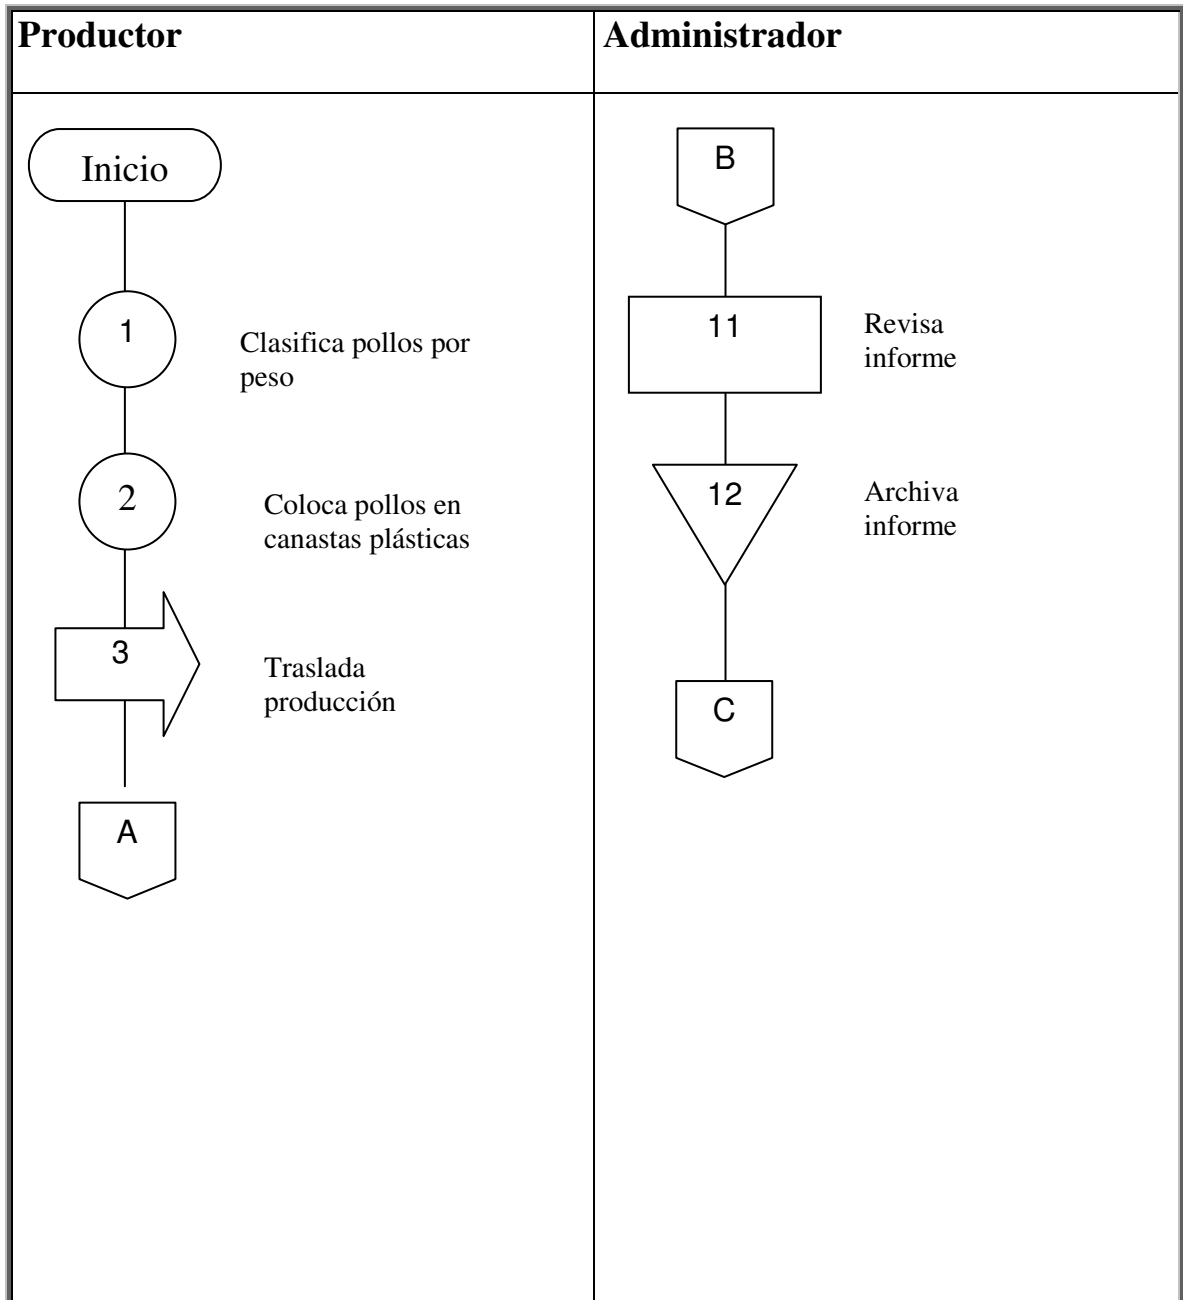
| Productor | Administrador |
|---|---|
| Inicio<br>1 Clasifica pollos por peso<br>2 Coloca pollos en canastas plásticas<br>3 Traslada producción<br>A | B<br>11 Revisa informe<br>12 Archiva informe<br>C |